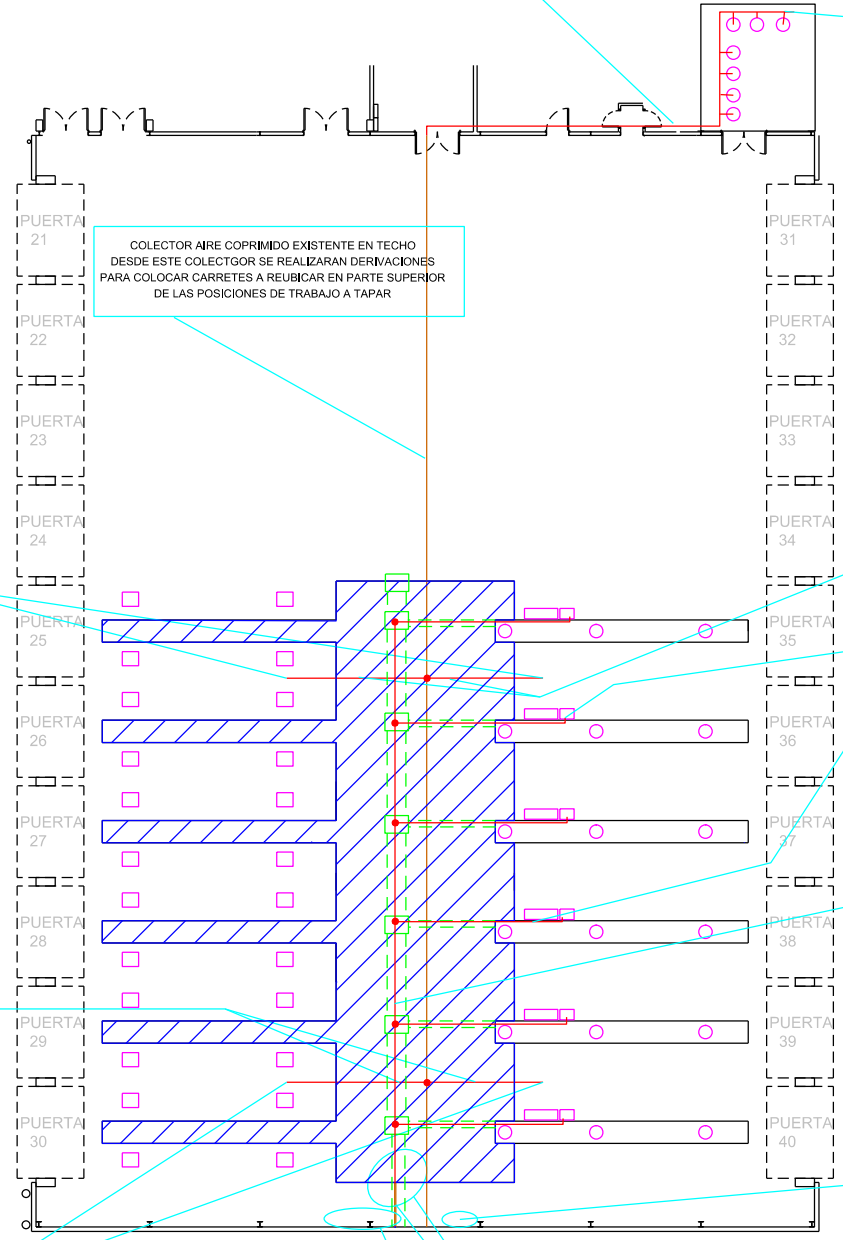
PUERTA
21

PUERTA
22

PUERTA
23

PUERTA
24

PUERTA
25

PUERTA
26

PUERTA
27

PUERTA
28

PUERTA
29

PUERTA
30

COLECTOR AIRE COPRIMIDO EXISTENTE EN TECHO
DESDE ESTE COLECTGOR SE REALIZARAN DERIVACIONES
PARA COLOCAR CARRETES A REUBICAR EN PARTE SUPERIOR
DE LAS POSICIONES DE TRABAJO A TAPAR

PUERTA
31

PUERTA
32

PUERTA
33

PUERTA
34

PUERTA
35

PUERTA
36

PUERTA
37

PUERTA
38

PUERTA
39

PUERTA
40